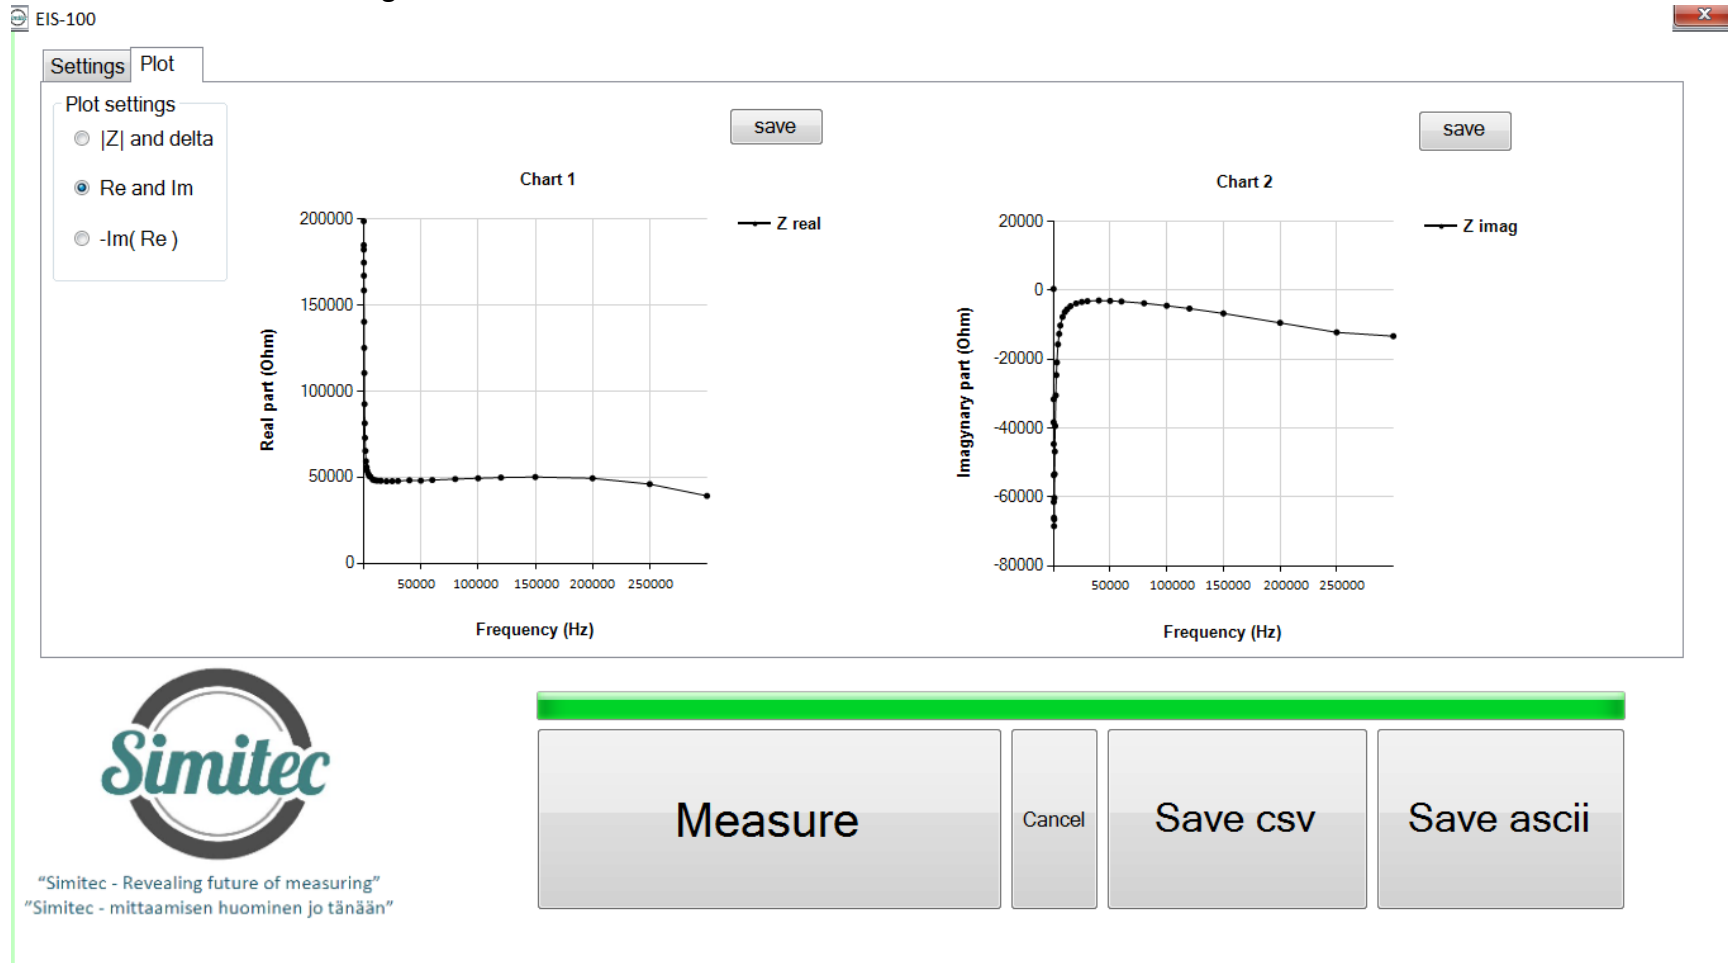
EIS-100

Settings Plot

Plot settings
|Z| and delta
Re and Im
-Im( Re )

save

Chart 1

Z real

200000
150000
100000
50000
0

Real part (Ohm)

50000 100000 150000 200000 250000

Frequency (Hz)

save

Chart 2

Z imag

20000
0
-20000
-40000
-60000
-80000

Imagynary part (Ohm)

50000 100000 150000 200000 250000

Frequency (Hz)

Simitec

"Simitec - Revealing future of measuring"
"Simitec - mittaamisen huominen jo tänään"

Measure

Cancel

Save csv

Save ascii